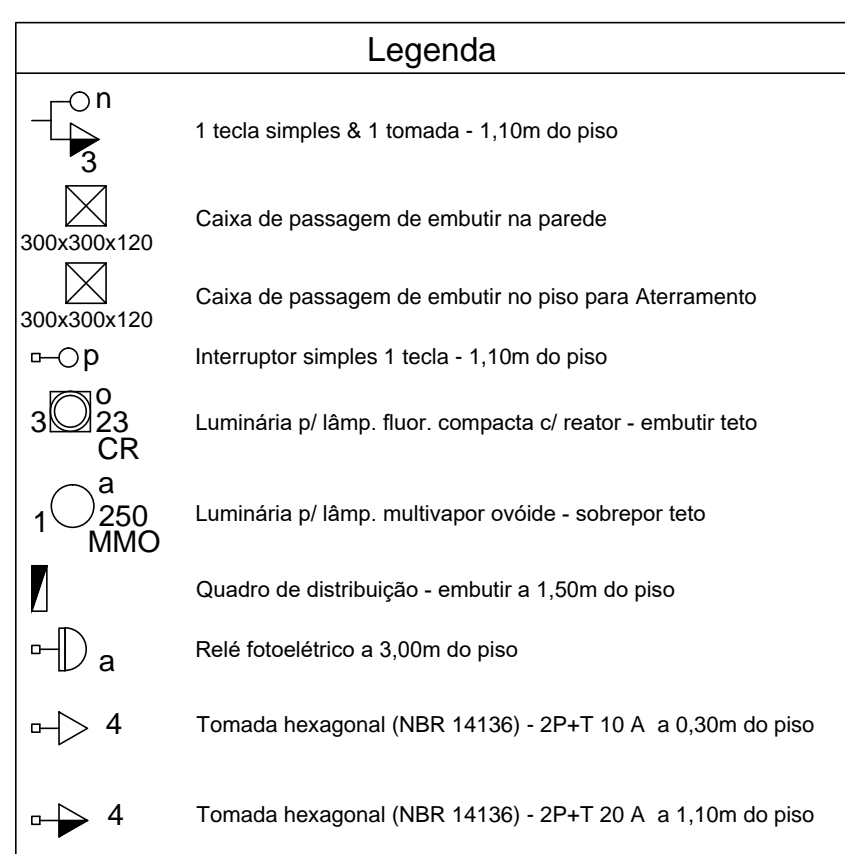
Legenda

n
3
1 tecla simples & 1 tomada - 1,10m do piso

300x300x120
Caixa de passagem de embutir na parede

300x300x120
Caixa de passagem de embutir no piso para Aterramento

p
Interruptor simples 1 tecla - 1,10m do piso

3 o 23 CR
Luminária p/ lâmp. fluor. compacta c/ reator - embutir teto

1 a 250 MMO
Luminária p/ lâmp. multivapor ovóide - sobrepor teto

Quadro de distribuição - embutir a 1,50m do piso

a
Relé fotoelétrico a 3,00m do piso

4
Tomada hexagonal (NBR 14136) - 2P+T 10 A a 0,30m do piso

4
Tomada hexagonal (NBR 14136) - 2P+T 20 A a 1,10m do piso